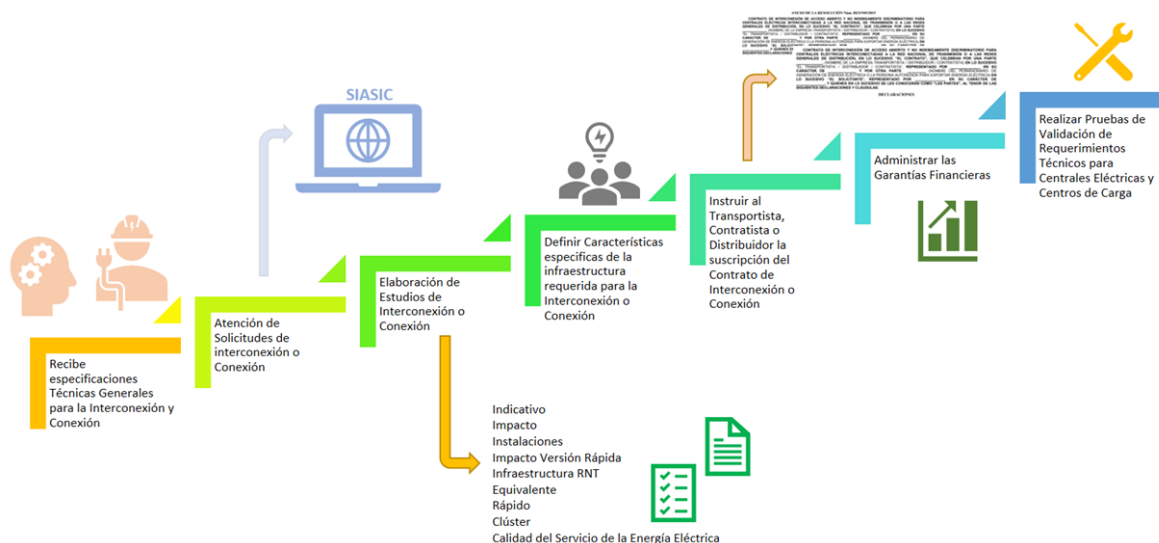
Recibe especificaciones Técnicas Generales para la Interconexión y Conexión

Atención de Solicitudes de interconexión o Conexión

SIASIC

Elaboración de Estudios de Interconexión o Conexión

Indicativo
Impacto
Instalaciones
Impacto Versión Rápida
Infraestructura RNT
Equivalente
Rápido
Clúster
Calidad del Servicio de la Energía Eléctrica

Definir Características especificas de la infraestructura requerida para la Interconexión o Conexión

Instruir al Transportista, Contratista o Distribuidor la suscripción del Contrato de Interconexión o Conexión

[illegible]

Administrar las Garantías Financieras

Realizar Pruebas de Validación de Requerimientos Técnicos para Centrales Eléctricas y Centros de Carga